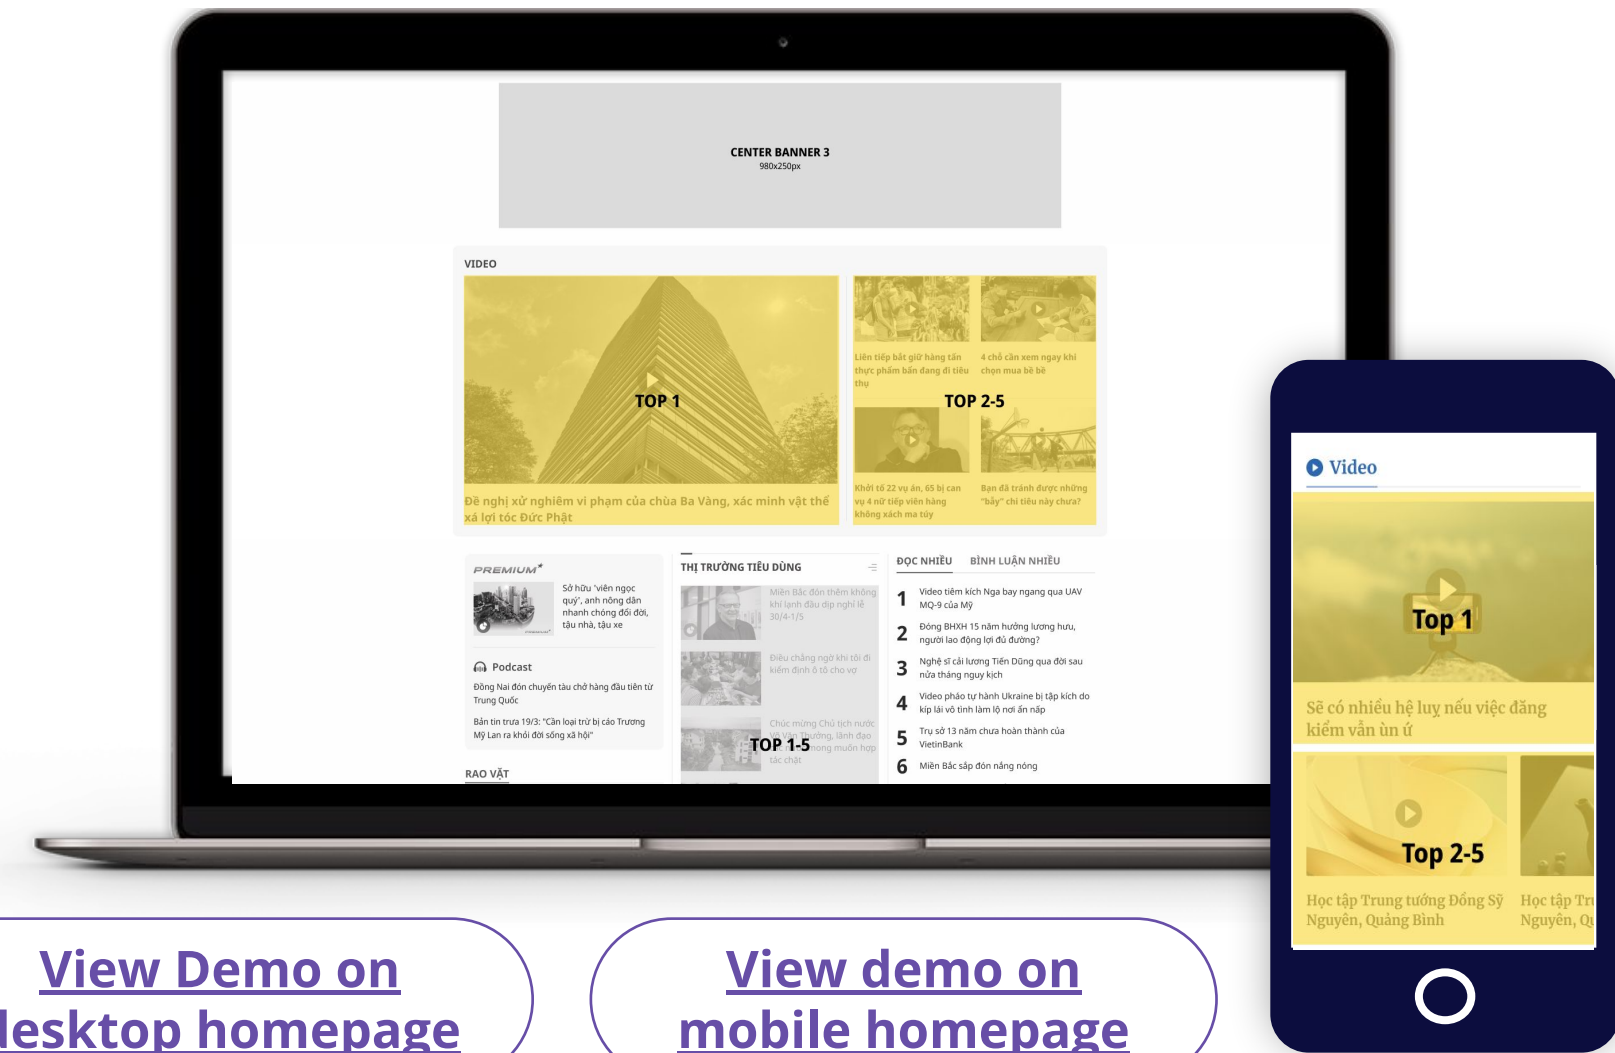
CENTER BANNER 3
980x250px

VIDEO

TOP 1

Đề nghị xử nghiêm vi phạm của chùa Ba Vàng, xác minh vật thể xá lợi tóc Đức Phật

Liên tiếp bắt giữ hàng tấn thực phẩm bẩn đang đi tiêu thụ

4 chỗ cần xem ngay khi chọn mua bê bê

TOP 2-5

Khởi tố 22 vụ án, 65 bị can vụ 4 nữ tiếp viên hàng không xách ma túy

Bạn đã tránh được những "bẫy" chi tiêu này chưa?

PREMIUM

Sở hữu 'viên ngọc quý', anh nông dân nhanh chóng đổi đời, tậu nhà, tậu xe

Podcast

Đồng Nai đón chuyến tàu chở hàng đầu tiên từ Trung Quốc

Bản tin trưa 19/3: "Cần loại trừ bị cáo Trương Mỹ Lan ra khỏi đời sống xã hội"

RAO VẶT

THỊ TRƯỜNG TIÊU DÙNG

Miền Bắc đón thêm không khí lạnh đầu dịp nghỉ lễ 30/4-1/5

Điều chẳng ngờ khi tôi đi kiểm định ô tô cho vợ

Chúc mừng Chủ tịch nước Võ Văn Thưởng, lãnh đạo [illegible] mong muốn hợp tác chặt

TOP 1-5

ĐỌC NHIỀU BÌNH LUẬN NHIỀU

1 Video tiêm kích Nga bay ngang qua UAV MQ-9 của Mỹ
2 Đóng BHXH 15 năm hưởng lương hưu, người lao động lợi đủ đường?
3 Nghệ sĩ cải lương Tiến Dũng qua đời sau nửa tháng nguy kịch
4 Video pháo tự hành Ukraine bị tập kích do kíp lái vô tình làm lộ nơi ẩn nấp
5 Trụ sở 13 năm chưa hoàn thành của VietinBank
6 Miền Bắc sắp đón nắng nóng

Video

Top 1

Sẽ có nhiều hệ luỵ nếu việc đăng kiểm vẫn ùn ứ

Top 2-5

Học tập Trung tướng Đồng Sỹ Nguyên, Quảng Bình

Học tập Tr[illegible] Nguyên, Q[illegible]

View Demo on desktop homepage

View demo on mobile homepage